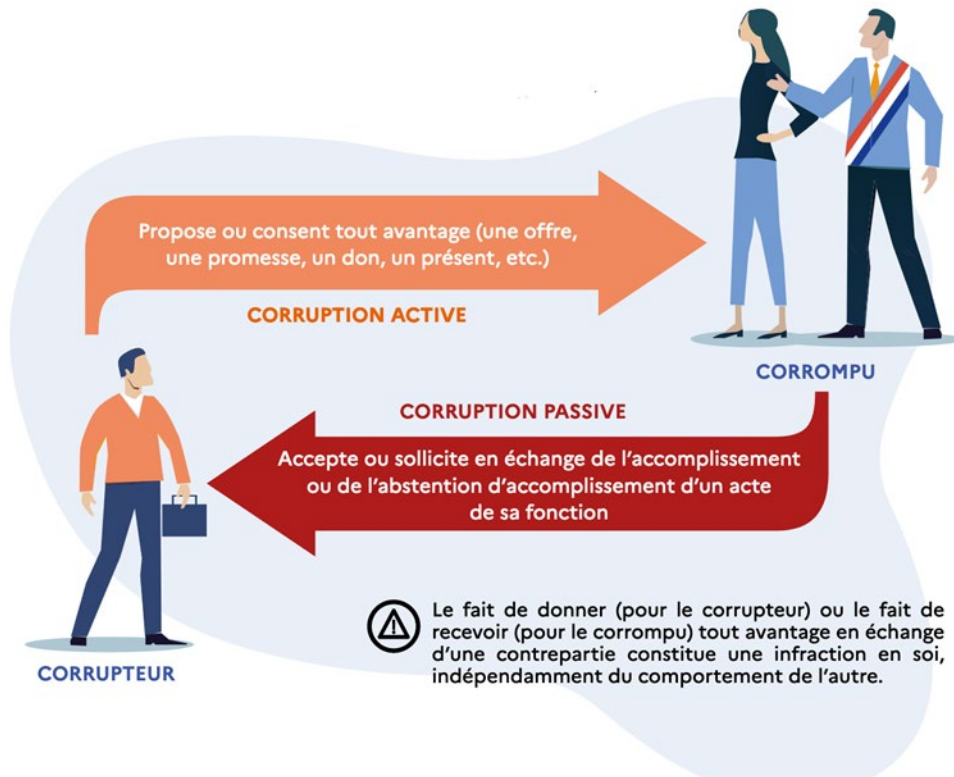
Propose ou consent tout avantage (une offre, une promesse, un don, un présent, etc.)

CORRUPTION ACTIVE

CORROMPU

CORRUPTION PASSIVE

Accepte ou sollicite en échange de l'accomplissement ou de l'abstention d'accomplissement d'un acte de sa fonction

CORRUPTEUR

Le fait de donner (pour le corrupteur) ou le fait de recevoir (pour le corrompu) tout avantage en échange d'une contrepartie constitue une infraction en soi, indépendamment du comportement de l'autre.